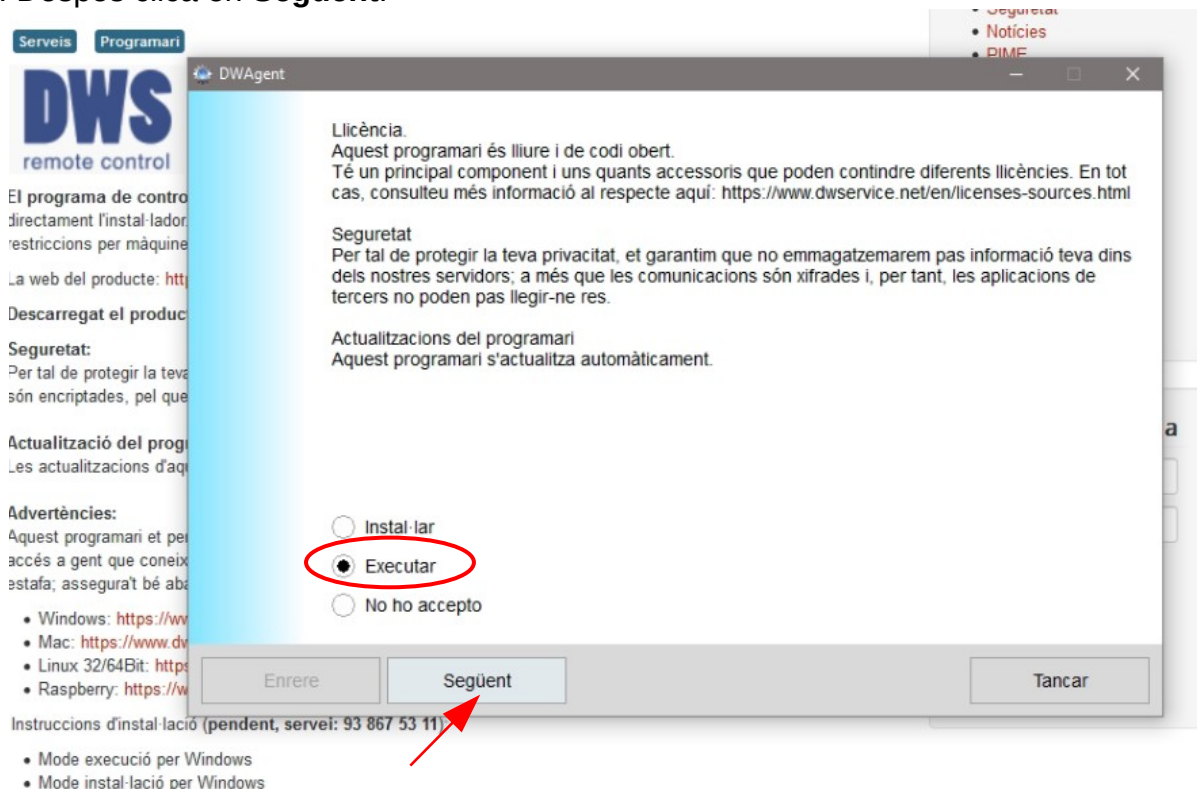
Serveis Programari

DWS remote control

El programa de contro
directament l'instal·lador
restriccions per màquine

La web del producte: http

Descarregat el produc

Seguretat:
Per tal de protegir la teva
són encriptades, pel que

Actualització del progr
Les actualitzacions d'aq

Advertències:
Aquest programari et per
accés a gent que coneix
estafa; assegura't bé aba

• Windows: https://ww
• Mac: https://www.dv
• Linux 32/64Bit: https
• Raspberry: https://w

Instruccions d'instal·lació (pendent, servei: 93 867 53 11):

• Mode execució per Windows
• Mode instal·lació per Windows

• Seguretat
• Notícies
• PIME

a

DWAgent

Llicència.
Aquest programari és lliure i de codi obert.
Té un principal component i uns quants accessoris que poden contindre diferents llicències. En tot cas, consulteu més informació al respecte aquí: https://www.dwservice.net/en/licenses-sources.html

Seguretat
Per tal de protegir la teva privacitat, et garantim que no emmagatzemarem pas informació teva dins dels nostres servidors; a més que les comunicacions són xifrades i, per tant, les aplicacions de tercers no poden pas llegir-ne res.

Actualitzacions del programari
Aquest programari s'actualitza automàticament.

Instal·lar
Executar
No ho accepto

Enrere
Següent
Tancar